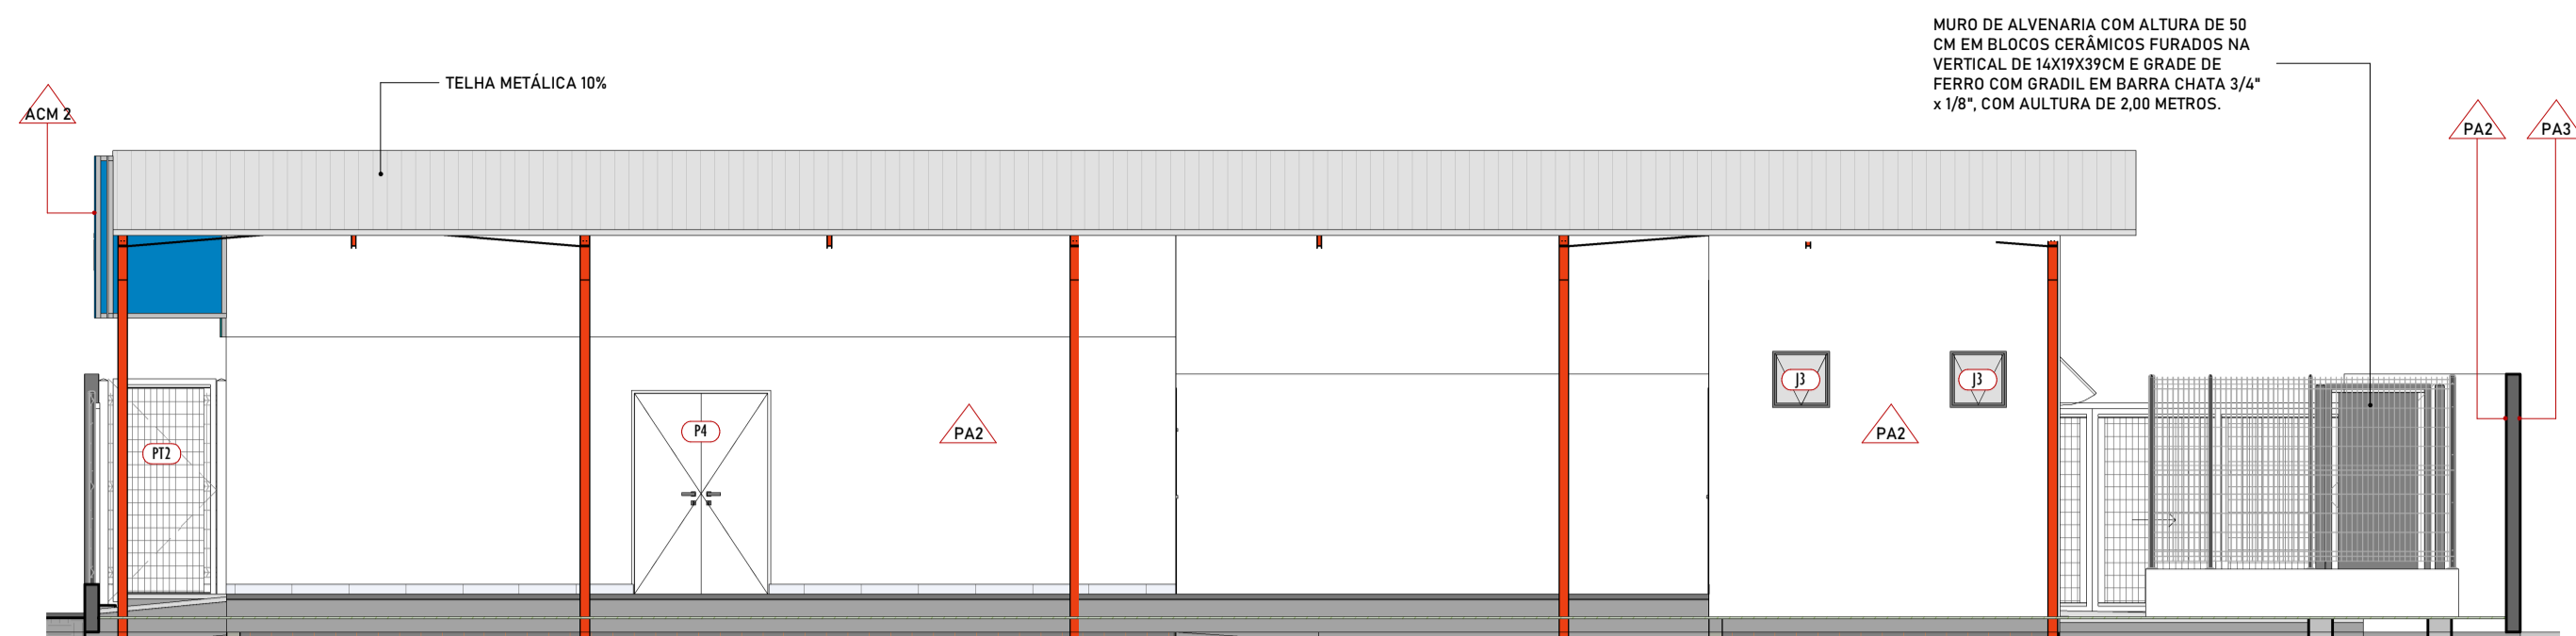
MURO DE ALVENARIA COM ALTURA DE 50 CM EM BLOCOS CERÂMICOS FURADOS NA VERTICAL DE 14X19X39CM E GRADE DE FERRO COM GRADIL EM BARRA CHATA 3/4" x 1/8", COM AULTURA DE 2,00 METROS.

TELHA METÁLICA 10%

ACM 2

PA2

PA3

PT2

P4

PA2

J3

J3

PA2